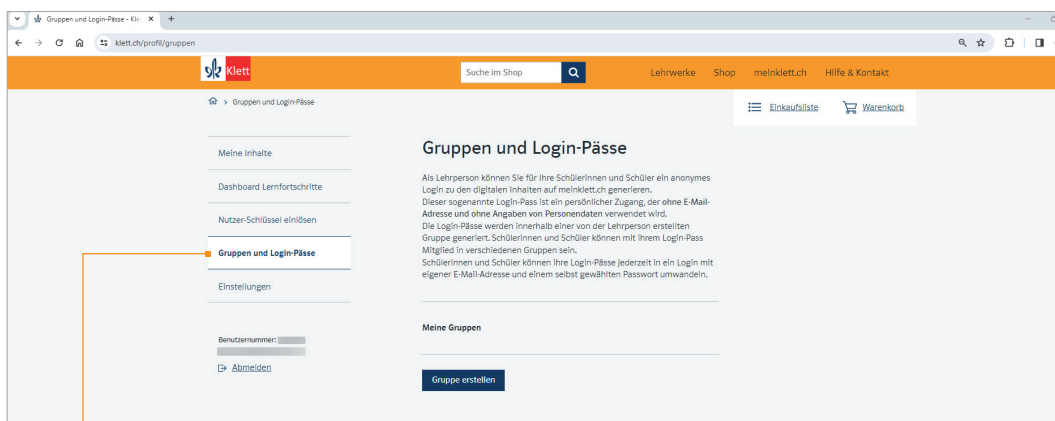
Gruppen und Login-Pässe - Kle ×
+
klett.ch/profil/gruppen

Klett
Suche im Shop
Lehrwerke Shop meinklett.ch Hilfe & Kontakt

> Gruppen und Login-Pässe

Einkaufsliste Warenkorb

Meine Inhalte
Dashboard Lernfortschritte
Nutzer-Schlüssel einlösen
Gruppen und Login-Pässe
Einstellungen

Benutzernummer: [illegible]
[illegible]
Abmelden

Gruppen und Login-Pässe

Als Lehrperson können Sie für Ihre Schülerinnen und Schüler ein anonymes Login zu den digitalen Inhalten auf meinklett.ch generieren.
Dieser sogenannte Login-Pass ist ein persönlicher Zugang, der ohne E-Mail-Adresse und ohne Angaben von Personendaten verwendet wird.
Die Login-Pässe werden innerhalb einer von der Lehrperson erstellten Gruppe generiert. Schülerinnen und Schüler können mit ihrem Login-Pass Mitglied in verschiedenen Gruppen sein.
Schülerinnen und Schüler können ihre Login-Pässe jederzeit in ein Login mit eigener E-Mail-Adresse und einem selbst gewählten Passwort umwandeln.

Meine Gruppen

Gruppe erstellen